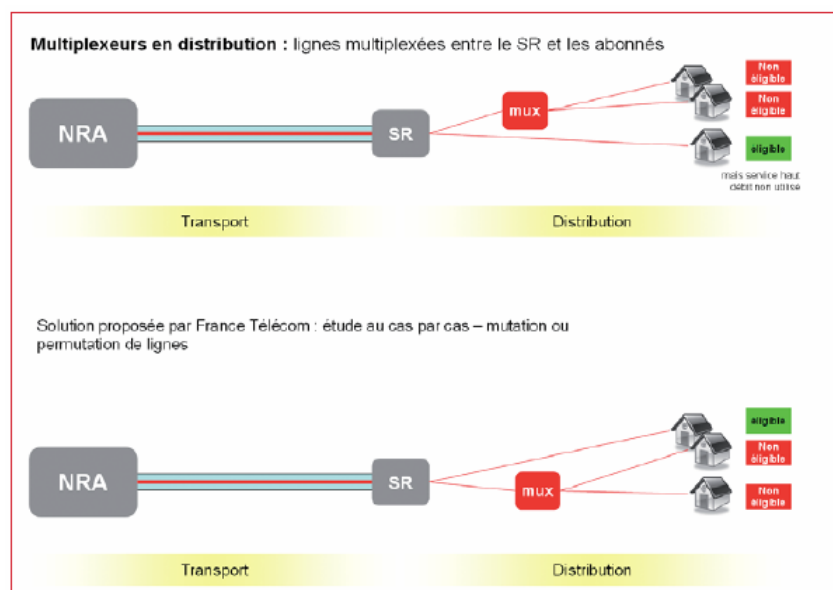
**Multiplexeurs en distribution :** lignes multiplexées entre le SR et les abonnés

NRA

SR

mux

Non éligible

Non éligible

éligible

mais service haut débit non utilisé

Transport

Distribution

Solution proposée par France Télécom : étude au cas par cas – mutation ou permutation de lignes

NRA

SR

mux

éligible

Non éligible

Non éligible

Transport

Distribution